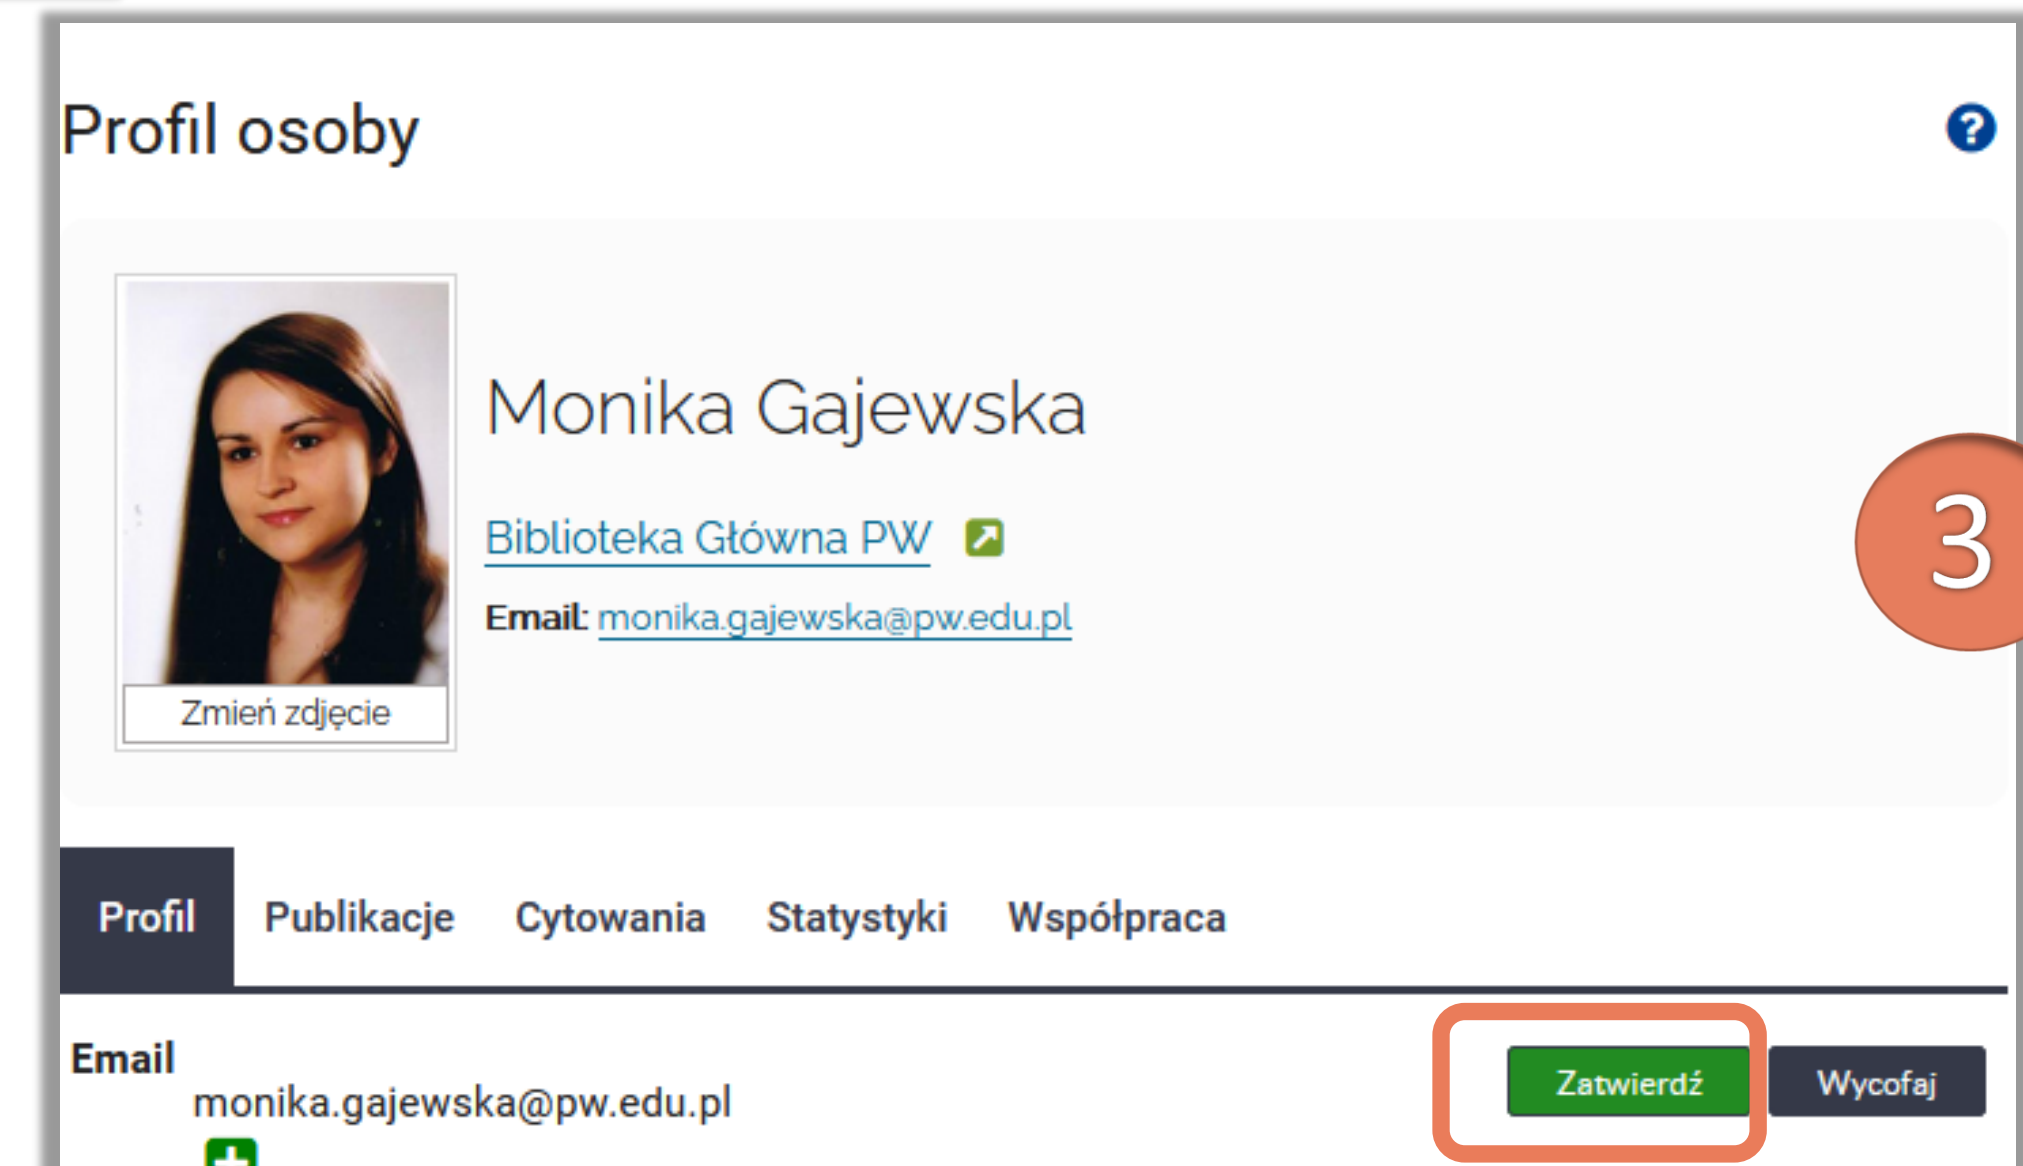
Profil osoby

?

Monika Gajewska

Biblioteka Główna PW

Email: monika.gajewska@pw.edu.pl

Zmień zdjęcie

3

Profil Publikacje Cytowania Statystyki Współpraca

Email
monika.gajewska@pw.edu.pl

Zatwierdź Wycofaj